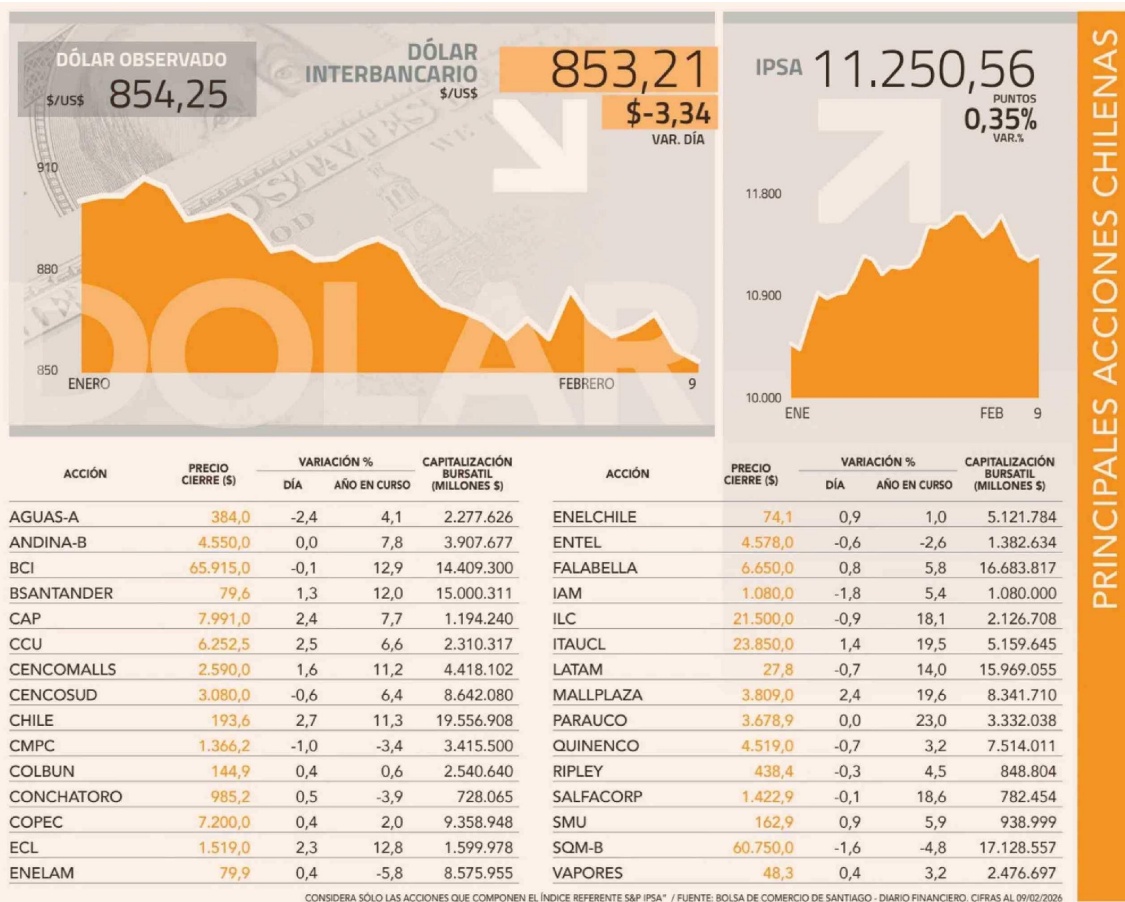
DÓLAR OBSERVADO
$/US$ 854,25

DÓLAR INTERBANCARIO
$/US$
853,21
$-3,34
VAR. DÍA

910
880
850
ENERO
FEBRERO
9
DÓLAR

IPSA 11.250,56
PUNTOS
0,35%
VAR.%

11.800
10.900
10.000
ENE
FEB
9

PRINCIPALES ACCIONES CHILENAS

| ACCIÓN | PRECIO CIERRE ($) | VARIACIÓN % DÍA | VARIACIÓN % AÑO EN CURSO | CAPITALIZACIÓN BURSATIL (MILLONES $) |
|---|---|---|---|---|
| AGUAS-A | 384,0 | -2,4 | 4,1 | 2.277.626 |
| ANDINA-B | 4.550,0 | 0,0 | 7,8 | 3.907.677 |
| BCI | 65.915,0 | -0,1 | 12,9 | 14.409.300 |
| BSANTANDER | 79,6 | 1,3 | 12,0 | 15.000.311 |
| CAP | 7.991,0 | 2,4 | 7,7 | 1.194.240 |
| CCU | 6.252,5 | 2,5 | 6,6 | 2.310.317 |
| CENCOMALLS | 2.590,0 | 1,6 | 11,2 | 4.418.102 |
| CENCOSUD | 3.080,0 | -0,6 | 6,4 | 8.642.080 |
| CHILE | 193,6 | 2,7 | 11,3 | 19.556.908 |
| CMPC | 1.366,2 | -1,0 | -3,4 | 3.415.500 |
| COLBUN | 144,9 | 0,4 | 0,6 | 2.540.640 |
| CONCHATORO | 985,2 | 0,5 | -3,9 | 728.065 |
| COPEC | 7.200,0 | 0,4 | 2,0 | 9.358.948 |
| ECL | 1.519,0 | 2,3 | 12,8 | 1.599.978 |
| ENELAM | 79,9 | 0,4 | -5,8 | 8.575.955 |

| ACCIÓN | PRECIO CIERRE ($) | VARIACIÓN % DÍA | VARIACIÓN % AÑO EN CURSO | CAPITALIZACIÓN BURSATIL (MILLONES $) |
|---|---|---|---|---|
| ENELCHILE | 74,1 | 0,9 | 1,0 | 5.121.784 |
| ENTEL | 4.578,0 | -0,6 | -2,6 | 1.382.634 |
| FALABELLA | 6.650,0 | 0,8 | 5,8 | 16.683.817 |
| IAM | 1.080,0 | -1,8 | 5,4 | 1.080.000 |
| ILC | 21.500,0 | -0,9 | 18,1 | 2.126.708 |
| ITAUCL | 23.850,0 | 1,4 | 19,5 | 5.159.645 |
| LATAM | 27,8 | -0,7 | 14,0 | 15.969.055 |
| MALLPLAZA | 3.809,0 | 2,4 | 19,6 | 8.341.710 |
| PARAUCO | 3.678,9 | 0,0 | 23,0 | 3.332.038 |
| QUINENCO | 4.519,0 | -0,7 | 3,2 | 7.514.011 |
| RIPLEY | 438,4 | -0,3 | 4,5 | 848.804 |
| SALFACORP | 1.422,9 | -0,1 | 18,6 | 782.454 |
| SMU | 162,9 | 0,9 | 5,9 | 938.999 |
| SQM-B | 60.750,0 | -1,6 | -4,8 | 17.128.557 |
| VAPORES | 48,3 | 0,4 | 3,2 | 2.476.697 |

CONSIDERA SÓLO LAS ACCIONES QUE COMPONEN EL ÍNDICE REFERENTE S&P IPSA® / FUENTE: BOLSA DE COMERCIO DE SANTIAGO - DIARIO FINANCIERO. CIFRAS AL 09/02/2026